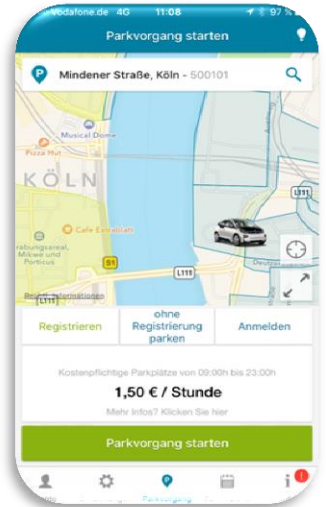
vodafone.de 4G 11:08 97 %

Parkvorgang starten

Mindener Straße, Köln - 500101

Musical Dome

Pizza Hut

KÖLN

Cafe Extrablatt

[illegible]ungsareal, Mikwe und Porticus

S1

L111

L111

Deutz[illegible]

Rechtliche Informationen

Registrieren

ohne Registrierung parken

Anmelden

Kostenpflichtige Parkplätze von 09:00h bis 23:00h

1,50 € / Stunde

Mehr Infos? Klicken Sie hier

Parkvorgang starten

Parkvorgang

1